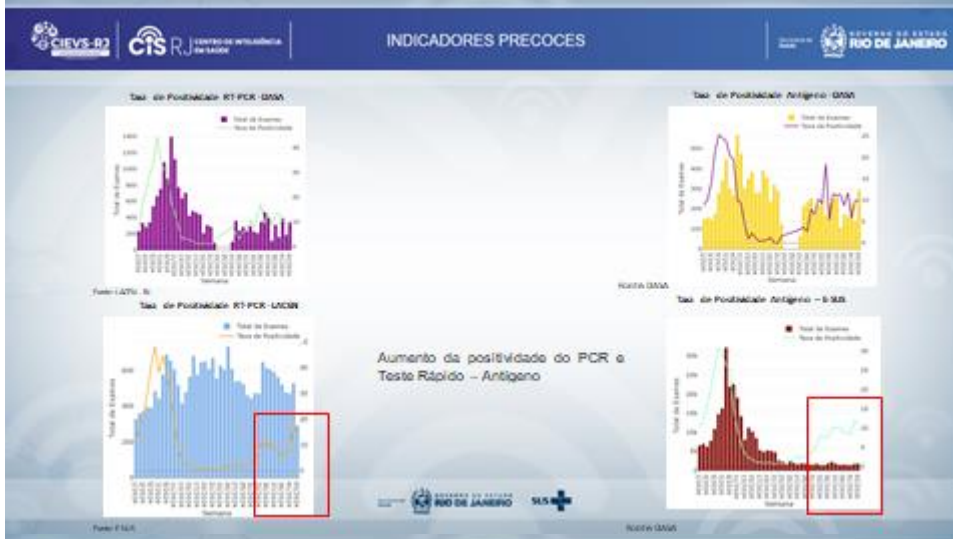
CIEVS-RJ | CIS RJ CENTRO DE INTELIGÊNCIA EM SAÚDE

INDICADORES PRECOCES

GOVERNO DO ESTADO RIO DE JANEIRO

Taxa de Positividade RT-PCR - DASA

Total de Exames
Taxa de Positividade

Total de Exames

Semana

Fonte: LACEN - RJ

Taxa de Positividade Antígeno - DASA

Total de Exames
Taxa de Positividade

Total de Exames

Semana

Fonte: DASA

Taxa de Positividade RT-PCR - LACEN

Total de Exames
Taxa de Positividade

Total de Exames

Semana

Fonte: E-SUS

Aumento da positividade do PCR e Teste Rápido – Antígeno

Taxa de Positividade Antígeno – E-SUS

Total de Exames
Taxa de Positividade

Total de Exames

Semana

Fonte: DASA

GOVERNO DO ESTADO RIO DE JANEIRO

SUS